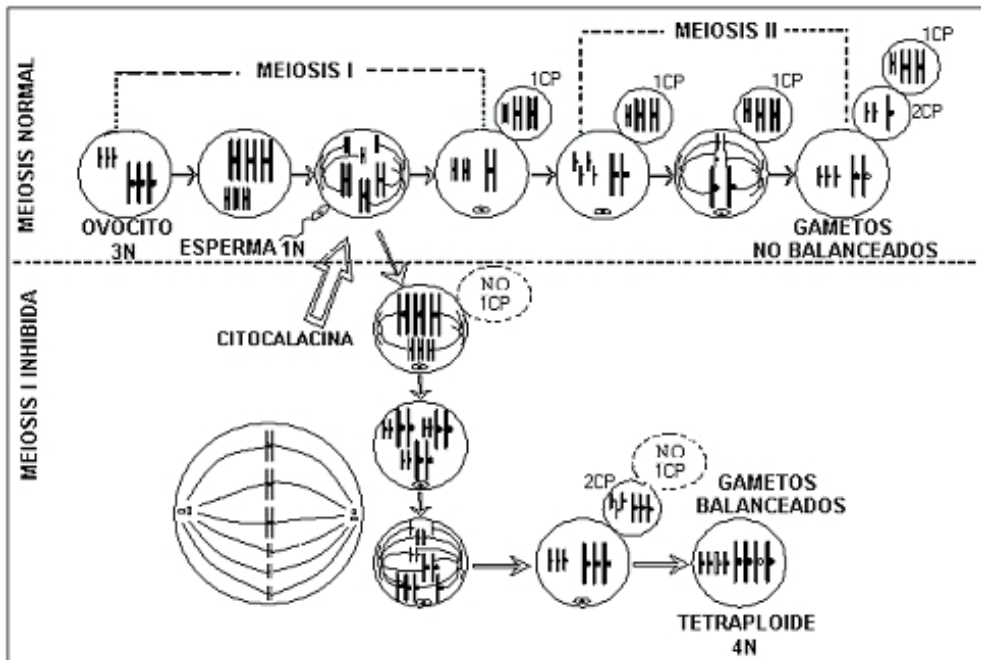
MEIOSIS NORMAL

MEIOSIS I

MEIOSIS II

1CP

1CP

1CP

1CP

2CP

OVOCITO 3N

ESPERMA 1N

GAMETOS NO BALANCEADOS

MEIOSIS I INHIBIDA

NO 1CP

CITOCALACINA

NO 1CP

2CP

GAMETOS BALANCEADOS

TETRAPLOIDE 4N